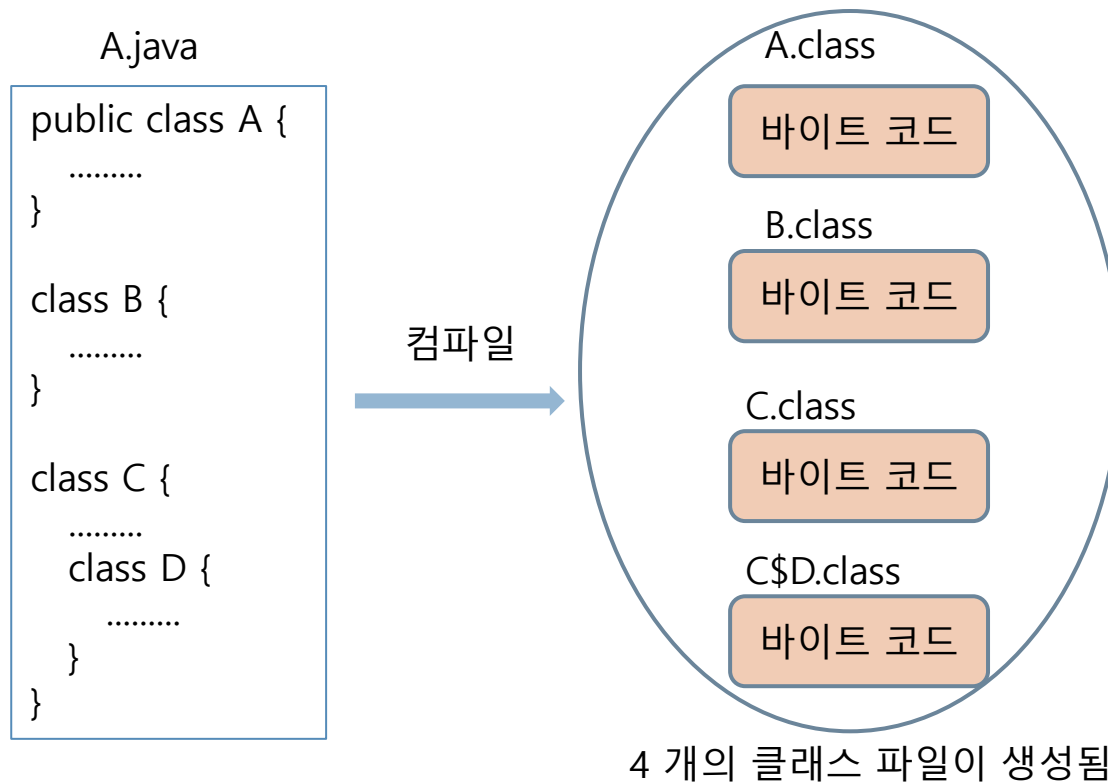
A.java

public class A {
.........
}

class B {
.........
}

class C {
.........
class D {
.........
}
}

컴파일

A.class
바이트 코드

B.class
바이트 코드

C.class
바이트 코드

C$D.class
바이트 코드

4 개의 클래스 파일이 생성됨